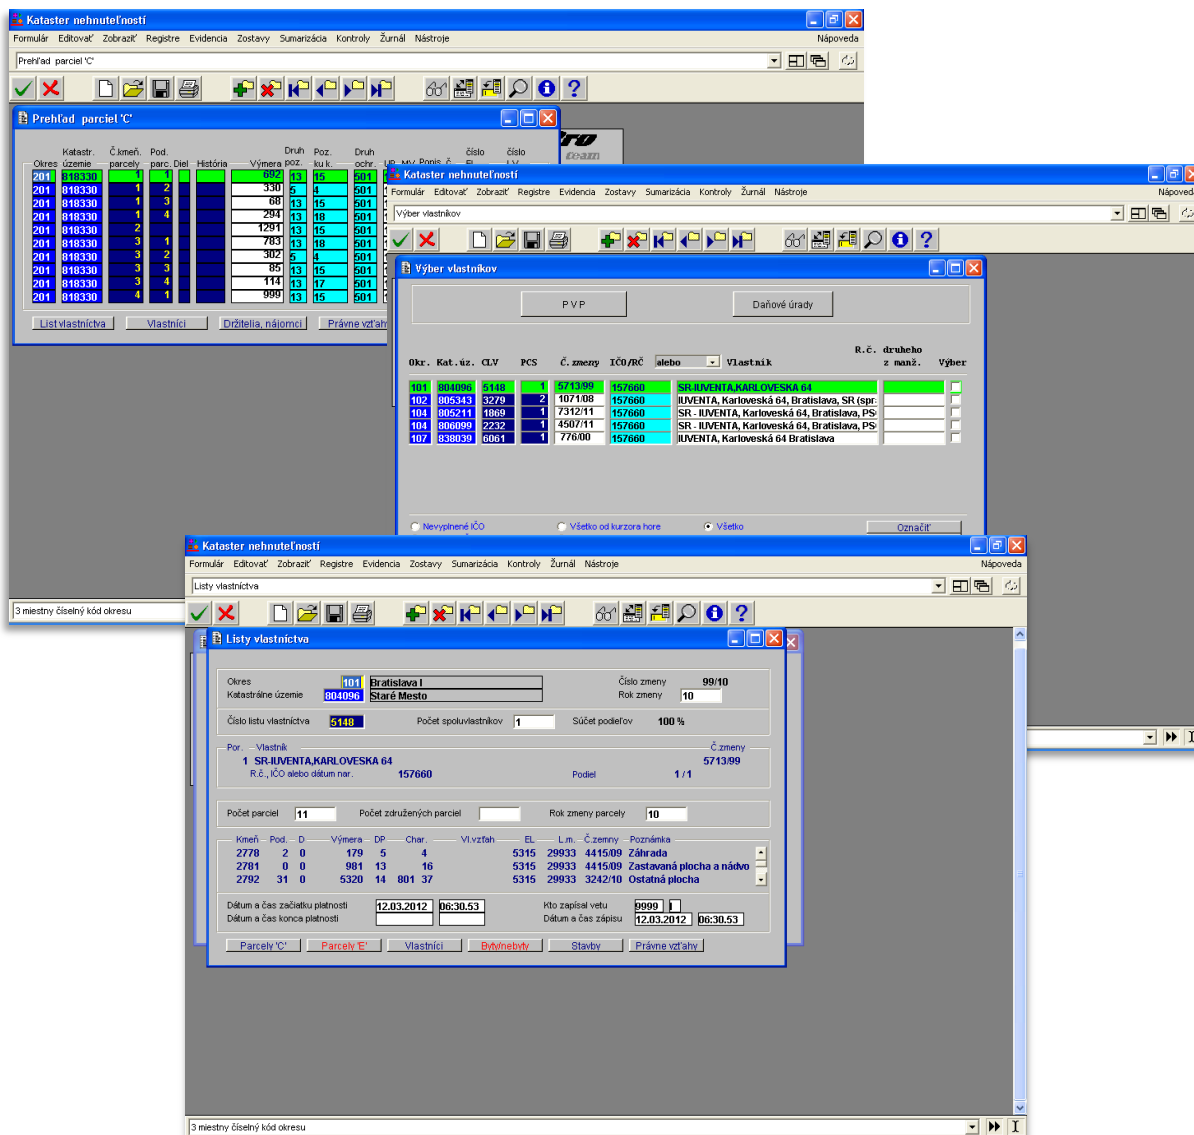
Kataster nehnuteľností

Formulár Editovať Zobraziť Registre Evidencia Zostavy Sumarizácia Kontroly Žurnál Nástroje Nápoveda

Prehľad parciel 'C'

Prehľad parciel 'C'

| Okres | Katastr. územie | Č.kmeň. parcely | Pod. parc. | Diel | História | Výmera | Druh poz. | Poz. ku k. | Druh ochr. |
|---|---|---|---|---|---|---|---|---|---|
| 201 | 818330 | 1 | 1 | | | 692 | 13 | 15 | 501 |
| 201 | 818330 | 1 | 2 | | | 330 | 5 | 4 | 501 |
| 201 | 818330 | 1 | 3 | | | 68 | 13 | 15 | 501 |
| 201 | 818330 | 1 | 4 | | | 294 | 13 | 18 | 501 |
| 201 | 818330 | 2 | | | | 1291 | 13 | 15 | 501 |
| 201 | 818330 | 3 | 1 | | | 783 | 13 | 18 | 501 |
| 201 | 818330 | 3 | 2 | | | 302 | 5 | 4 | 501 |
| 201 | 818330 | 3 | 3 | | | 85 | 13 | 15 | 501 |
| 201 | 818330 | 3 | 4 | | | 114 | 13 | 17 | 501 |
| 201 | 818330 | 4 | 1 | | | 999 | 13 | 15 | 501 |

List vlastníctva Vlastníci Držitelia, nájomci Právne vzťahy

3 miestny číselný kód okresu

Kataster nehnuteľností

Formulár Editovať Zobraziť Registre Evidencia Zostavy Sumarizácia Kontroly Žurnál Nástroje Nápoveda

Výber vlastníkov

Výber vlastníkov

PVP Daňové úrady

| Okr. | Kat.úz. | CLV | PCS | Č. zmeny | IČO/RČ | Vlastník | R.č. druhého z manž. | Výber |
|---|---|---|---|---|---|---|---|---|
| 101 | 804096 | 5148 | 1 | 5713/99 | 157660 | SR-IUVENTA,KARLOVESKA 64 | | |
| 102 | 805343 | 3279 | 2 | 1071/08 | 157660 | IUVENTA, Karlovská 64, Bratislava, SR (spr | | |
| 104 | 805211 | 1869 | 1 | 7312/11 | 157660 | SR - IUVENTA, Karlovská 64, Bratislava, PS | | |
| 104 | 806099 | 2232 | 1 | 4507/11 | 157660 | SR - IUVENTA, Karlovská 64, Bratislava, PS | | |
| 107 | 838039 | 6061 | 1 | 776/00 | 157660 | IUVENTA, Karlovská 64 Bratislava | | |

alebo

Nevyplnené IČO Všetko od kurzora hore Všetko Označiť

Kataster nehnuteľností

Formulár Editovať Zobraziť Registre Evidencia Zostavy Sumarizácia Kontroly Žurnál Nástroje Nápoveda

Listy vlastníctva

Listy vlastníctva

Okres 101 Bratislava I
Katastrálne územie 804096 Staré Mesto
Číslo zmeny 99/10
Rok zmeny 10

Číslo listu vlastníctva 5148 Počet spoluvlastníkov 1 Súčet podielov 100 %

Por. Vlastník Č.zmeny
1 SR-IUVENTA,KARLOVESKA 64 5713/99
R.č., IČO alebo dátum nar. 157660 Podiel 1 / 1

Počet parciel 11 Počet združených parciel Rok zmeny parcely 10

| Kmeň | Pod. | D | Výmera | DP | Char. | Vl.vzťah | EL | L.m. | Č.zmeny | Poznámka |
|---|---|---|---|---|---|---|---|---|---|---|
| 2778 | 2 | 0 | 179 | 5 | 4 | | 5315 | 29933 | 4415/09 | Záhrada |
| 2781 | 0 | 0 | 981 | 13 | 16 | | 5315 | 29933 | 4415/09 | Zastavaná plocha a nádvo |
| 2792 | 31 | 0 | 5320 | 14 | 801 37 | | 5315 | 29933 | 3242/10 | Ostatná plocha |

Dátum a čas začiatku platnosti 12.03.2012 06:30.53
Dátum a čas konca platnosti
Kto zapísal vetu 9999
Dátum a čas zápisu 12.03.2012 06:30.53

Parcely 'C' Parcely 'E' Vlastníci Byty/nebyty Stavby Právne vzťahy

3 miestny číselný kód okresu